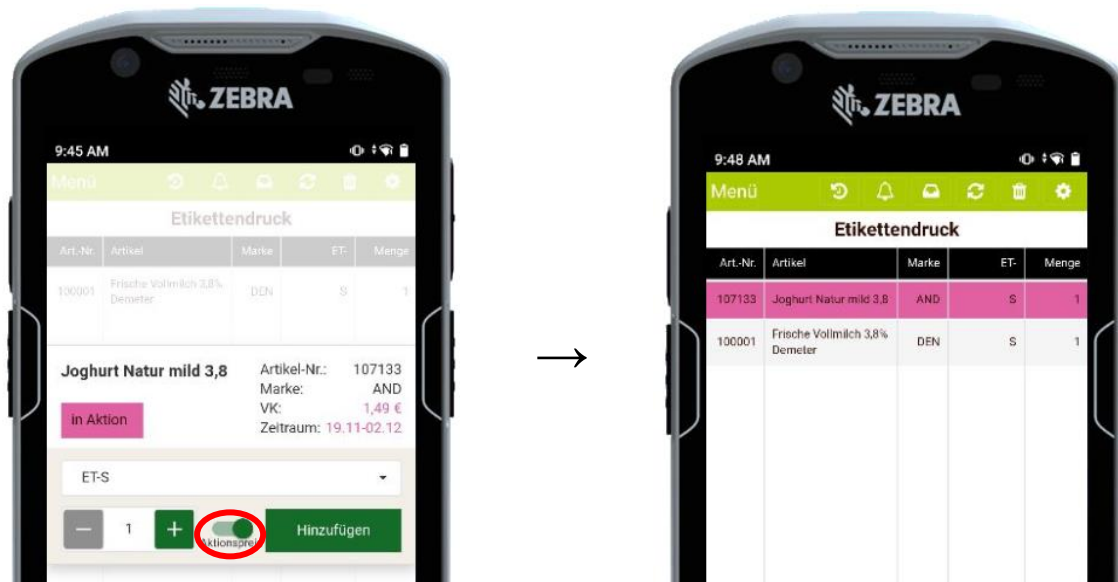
ZEBRA

9:45 AM

Menü

Etikettendruck

| Art.-Nr. | Artikel | Marke | ET- | Menge |
|---|---|---|---|---|
| 100001 | Frische Vollmilch 3,8% Demeter | DEN | S | 1 |

Joghurt Natur mild 3,8

Artikel-Nr.: 107133
Marke: AND
VK: 1,49 €
Zeitraum: 19.11-02.12

in Aktion

ET-S

1

Aktionspreis

Hinzufügen

ZEBRA

9:48 AM

Menü

Etikettendruck

| Art.-Nr. | Artikel | Marke | ET- | Menge |
|---|---|---|---|---|
| 107133 | Joghurt Natur mild 3,8 | AND | S | 1 |
| 100001 | Frische Vollmilch 3,8% Demeter | DEN | S | 1 |